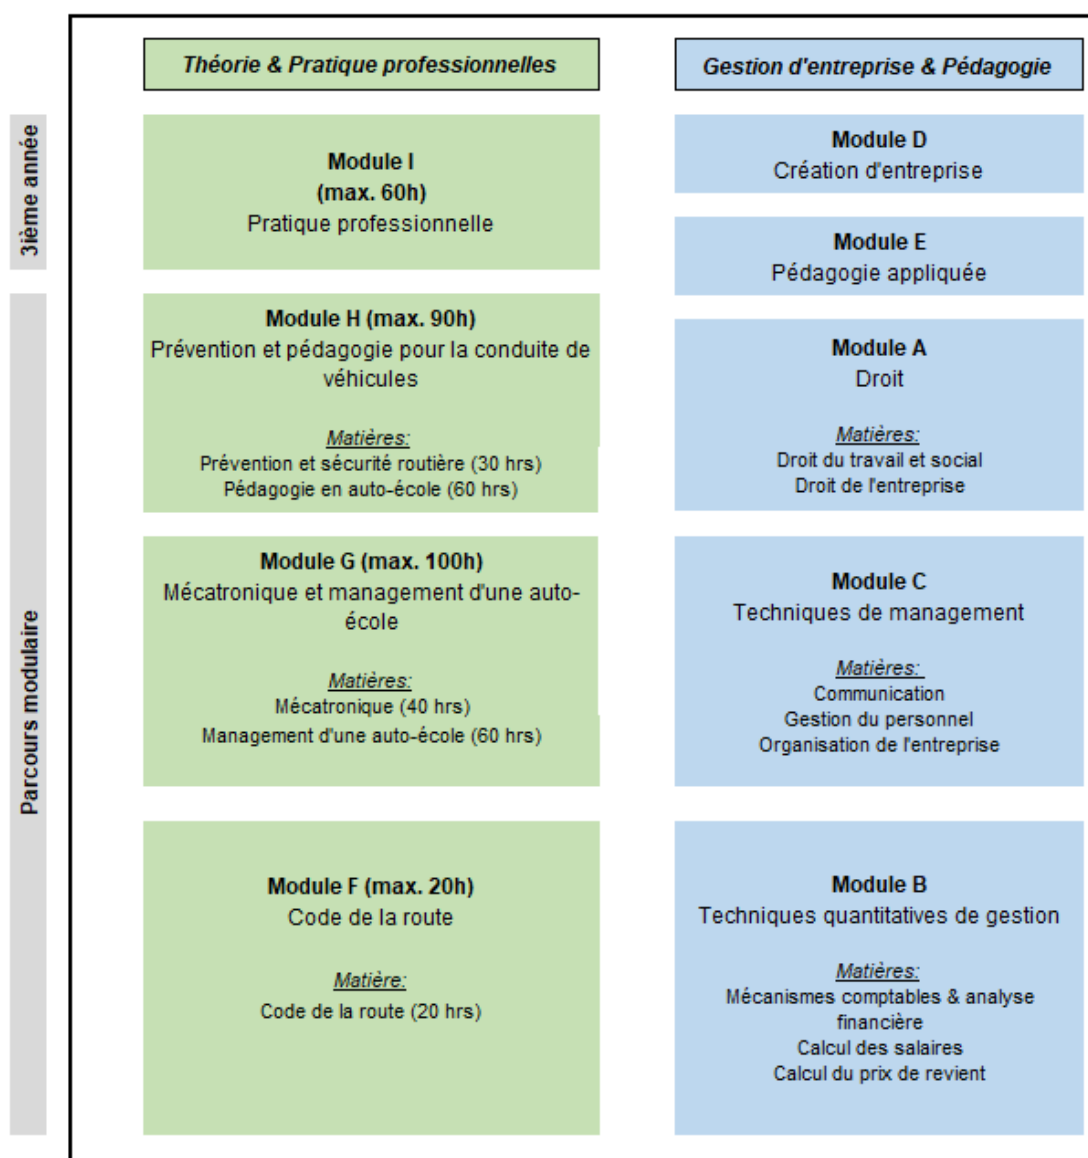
Théorie & Pratique professionnelles

Gestion d'entreprise & Pédagogie

3ième année

Module I
(max. 60h)
Pratique professionnelle

Module D
Création d'entreprise

Module E
Pédagogie appliquée

Parcours modulaire

Module H (max. 90h)
Prévention et pédagogie pour la conduite de véhicules

Matières:
Prévention et sécurité routière (30 hrs)
Pédagogie en auto-école (60 hrs)

Module A
Droit

Matières:
Droit du travail et social
Droit de l'entreprise

Module G (max. 100h)
Mécatronique et management d'une auto-école

Matières:
Mécatronique (40 hrs)
Management d'une auto-école (60 hrs)

Module C
Techniques de management

Matières:
Communication
Gestion du personnel
Organisation de l'entreprise

Module F (max. 20h)
Code de la route

Matière:
Code de la route (20 hrs)

Module B
Techniques quantitatives de gestion

Matières:
Mécanismes comptables & analyse financière
Calcul des salaires
Calcul du prix de revient